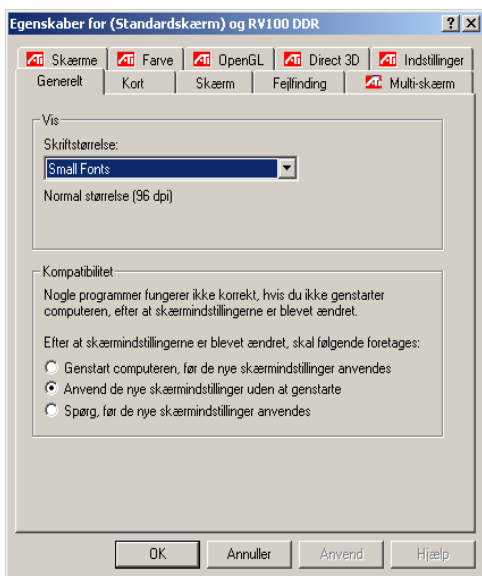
Egenskaber for (Standardskærm) og RV100 DDR

? X

Ati Skærme | Ati Farve | Ati OpenGL | Ati Direct 3D | Ati Indstillinger

Generelt | Kort | Skærm | Fejlfinding | Ati Multi-skærm

Vis

Skriftstørrelse:

Small Fonts

Normal størrelse (96 dpi)

Kompatibilitet

Nogle programmer fungerer ikke korrekt, hvis du ikke genstarter computeren, efter at skærmindstillingerne er blevet ændret.

Efter at skærmindstillingerne er blevet ændret, skal følgende foretages:

Genstart computeren, før de nye skærmindstillinger anvendes

Anvend de nye skærmindstillinger uden at genstarte

Spørg, før de nye skærmindstillinger anvendes

OK | Annuller | Anvend | Hjælp